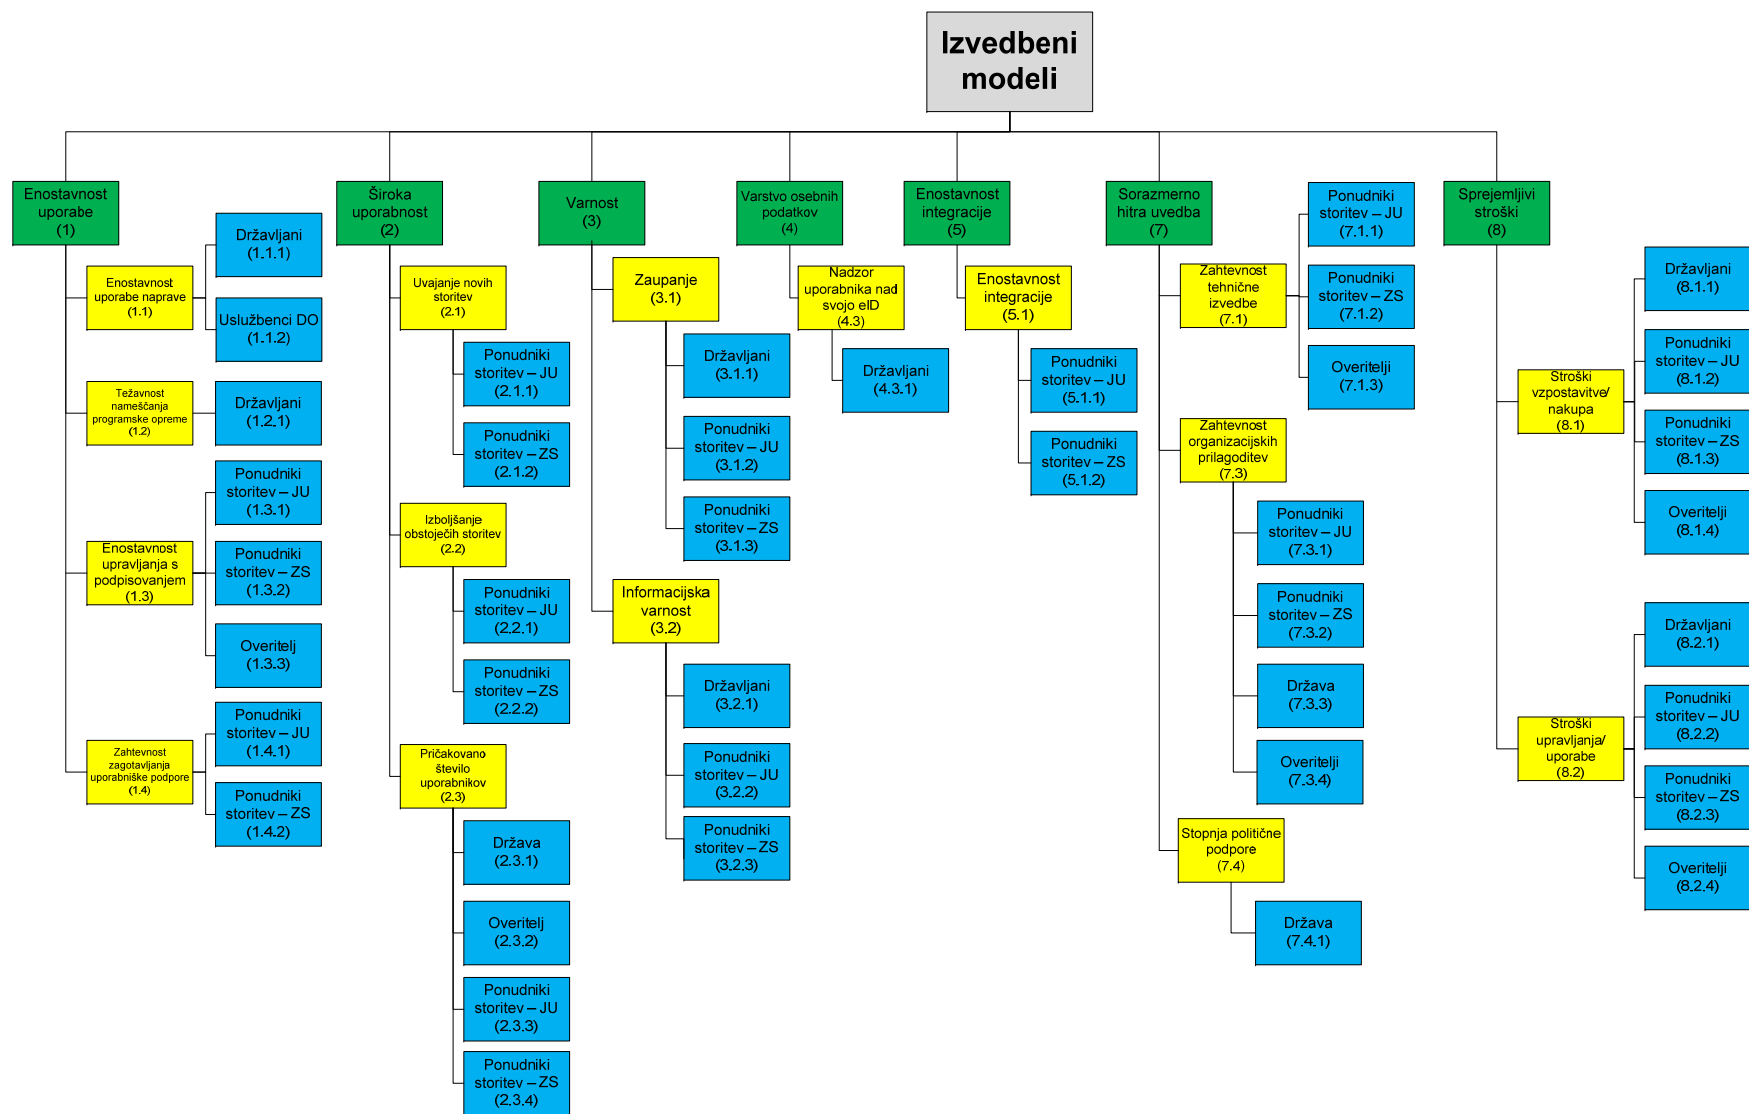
Izvedbeni modeli

Enostavnost uporabe (1)

Enostavnost uporabe naprave (1.1)

Državljani (1.1.1)

Uslužbenci DO (1.1.2)

Težavnost nameščanja programske opreme (1.2)

Državljani (1.2.1)

Enostavnost upravljanja s podpisovanjem (1.3)

Ponudniki storitev – JU (1.3.1)

Ponudniki storitev – ZS (1.3.2)

Overitelj (1.3.3)

Zahtevnost zagotavljanja uporabniške podpore (1.4)

Ponudniki storitev – JU (1.4.1)

Ponudniki storitev – ZS (1.4.2)

Široka uporabnost (2)

Uvajanje novih storitev (2.1)

Ponudniki storitev – JU (2.1.1)

Ponudniki storitev – ZS (2.1.2)

Izboljšanje obstoječih storitev (2.2)

Ponudniki storitev – JU (2.2.1)

Ponudniki storitev – ZS (2.2.2)

Pričakovano število uporabnikov (2.3)

Država (2.3.1)

Overitelj (2.3.2)

Ponudniki storitev – JU (2.3.3)

Ponudniki storitev – ZS (2.3.4)

Varnost (3)

Zaupanje (3.1)

Državljani (3.1.1)

Ponudniki storitev – JU (3.1.2)

Ponudniki storitev – ZS (3.1.3)

Informacijska varnost (3.2)

Državljani (3.2.1)

Ponudniki storitev – JU (3.2.2)

Ponudniki storitev – ZS (3.2.3)

Varstvo osebnih podatkov (4)

Nadzor uporabnika nad svojo eID (4.3)

Državljani (4.3.1)

Enostavnost integracije (5)

Enostavnost integracije (5.1)

Ponudniki storitev – JU (5.1.1)

Ponudniki storitev – ZS (5.1.2)

Sorazmerno hitra uvedba (7)

Zahtevnost tehnične izvedbe (7.1)

Ponudniki storitev – JU (7.1.1)

Ponudniki storitev – ZS (7.1.2)

Overitelji (7.1.3)

Zahtevnost organizacijskih prilagoditev (7.3)

Ponudniki storitev – JU (7.3.1)

Ponudniki storitev – ZS (7.3.2)

Država (7.3.3)

Overitelji (7.3.4)

Stopnja politične podpore (7.4)

Država (7.4.1)

Sprejemljivi stroški (8)

Stroški vzpostavitve/ nakupa (8.1)

Državljani (8.1.1)

Ponudniki storitev – JU (8.1.2)

Ponudniki storitev – ZS (8.1.3)

Overitelji (8.1.4)

Stroški upravljanja/ uporabe (8.2)

Državljani (8.2.1)

Ponudniki storitev – JU (8.2.2)

Ponudniki storitev – ZS (8.2.3)

Overitelji (8.2.4)